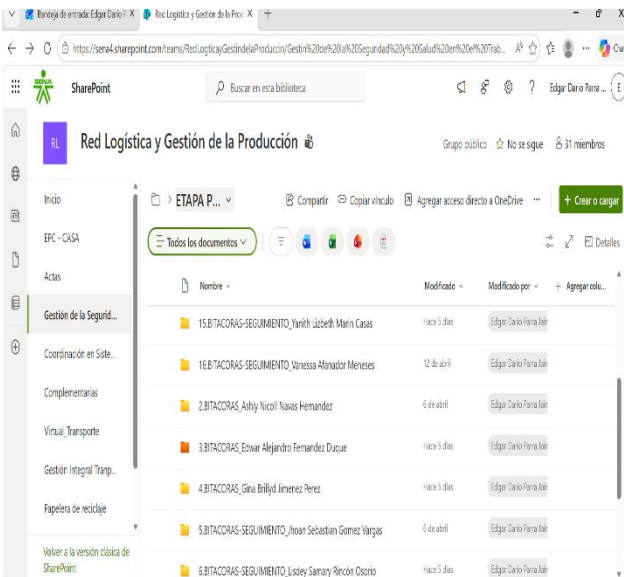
Bandeja de entrada: Edgar Dario F X
Red Logística y Gestión de la Prod X
+
https://sena4.sharepoint.com/teams/RedLogisticayGestindelaProduccin/Gestin%20de%20la%20Seguridad%20y%20Salud%20en%20el%20Trab...
SharePoint
Buscar en esta biblioteca
Edgar Dario Parra ...
RL
Red Logística y Gestión de la Producción
Grupo público
No se sigue
31 miembros
Inicio
EPC - CASA
Actas
Gestión de la Segurid...
Coordinación en Siste...
Complementarias
Virtual_Transporte
Gestión Integral Tranp...
Papelera de reciclaje
Volver a la versión clásica de SharePoint
ETAPA P...
Compartir
Copiar vínculo
Agregar acceso directo a OneDrive
+ Crear o cargar
Todos los documentos
Detalles

| Nombre | Modificado | Modificado por | + Agregar colu... |
|---|---|---|---|
| 15.BITACORAS-SEGUIMIENTO_Yanith Lizbeth Marin Casas | Hace 5 días | Edgar Dario Parra Jair | |
| 16.BITACORAS-SEGUIMIENTO_Vanessa Afanador Meneses | 12 de abril | Edgar Dario Parra Jair | |
| 2.BITACORAS_Ashly Nicoll Navas Hernandez | 6 de abril | Edgar Dario Parra Jair | |
| 3.BITACORAS_Edwar Alejandro Fernandez Duque | Hace 5 días | Edgar Dario Parra Jair | |
| 4.BITACORAS_Gina Brillyd Jimenez Perez | Hace 5 días | Edgar Dario Parra Jair | |
| 5.BITACORAS-SEGUIMIENTO_Jhoan Sebastian Gomez Vargas | 6 de abril | Edgar Dario Parra Jair | |
| 6.BITACORAS-SEGUIMIENTO_Lisdey Samary Rincón Osorio | Hace 5 días | Edgar Dario Parra Jair | |